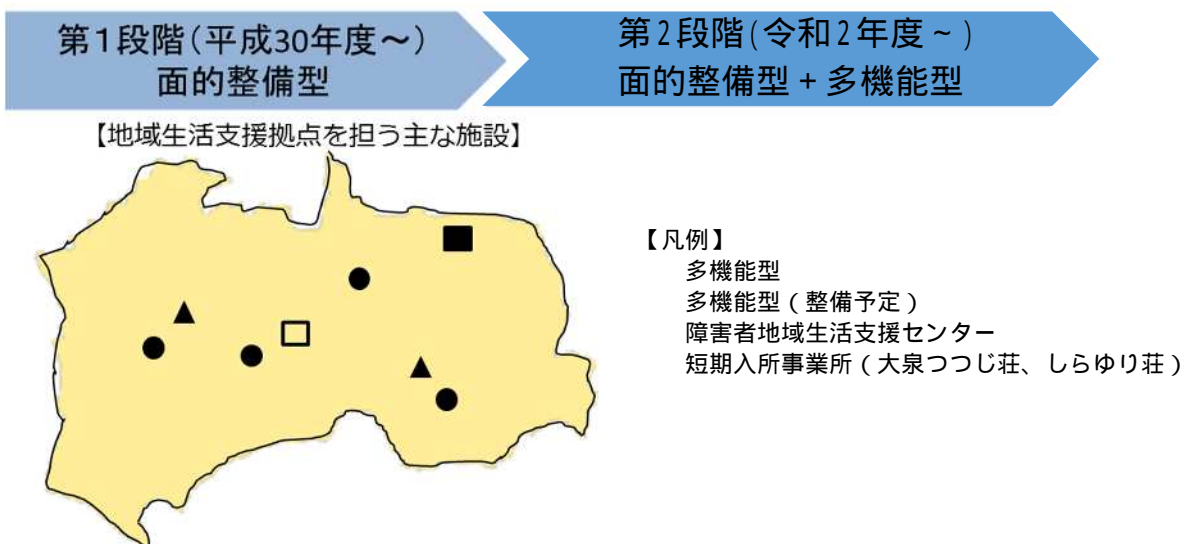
第１段階（平成30年度～）
面的整備型

第２段階（令和２年度～）
面的整備型＋多機能型

【地域生活支援拠点を担う主な施設】

【凡例】
多機能型
多機能型（整備予定）
障害者地域生活支援センター
短期入所事業所（大泉つつじ荘、しらゆり荘）